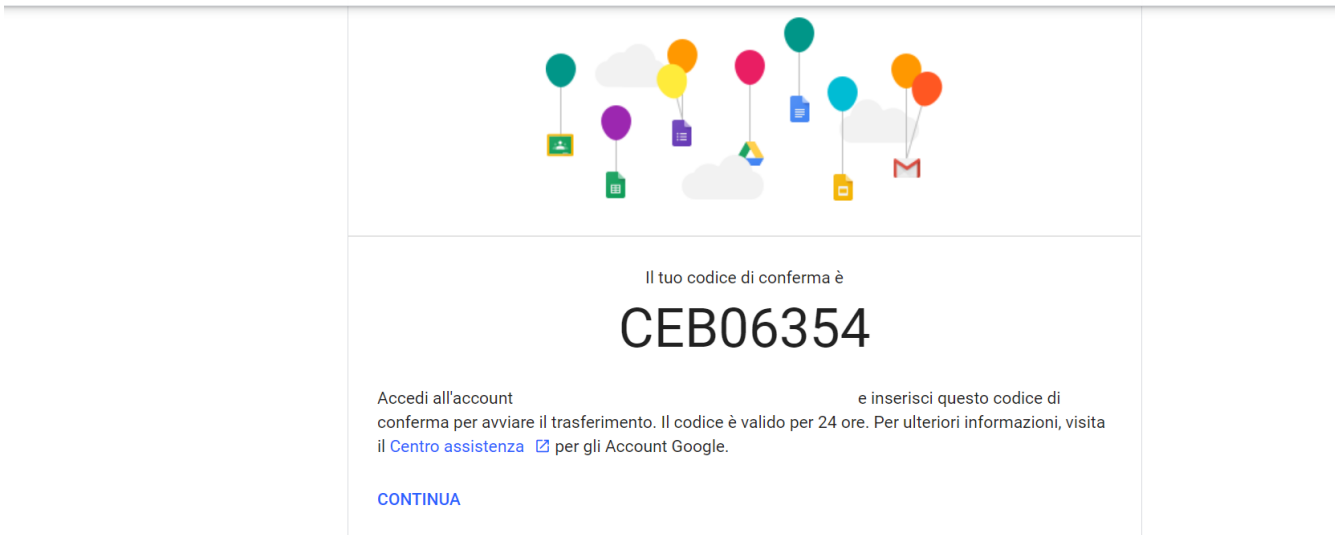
Il tuo codice di conferma è

CEB06354

Accedi all'account e inserisci questo codice di conferma per avviare il trasferimento. Il codice è valido per 24 ore. Per ulteriori informazioni, visita il Centro assistenza per gli Account Google.

CONTINUA